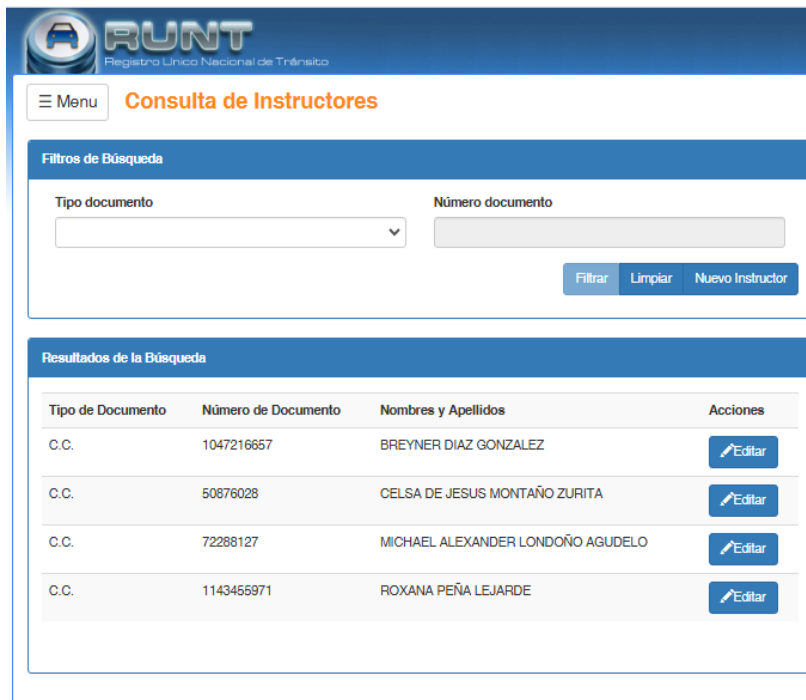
RUNT
Registro Único Nacional de Tránsito

☰ Menu Consulta de Instructores

Filtros de Búsqueda

Tipo documento

Número documento

Filtrar Limpiar Nuevo Instructor

Resultados de la Búsqueda

| Tipo de Documento | Número de Documento | Nombres y Apellidos | Acciones |
|---|---|---|---|
| C.C. | 1047216657 | BREYNER DIAZ GONZALEZ | Editar |
| C.C. | 50876028 | CELSA DE JESUS MONTAÑO ZURITA | Editar |
| C.C. | 72288127 | MICHAEL ALEXANDER LONDOÑO AGUDELO | Editar |
| C.C. | 1143455971 | ROXANA PEÑA LEJARDE | Editar |